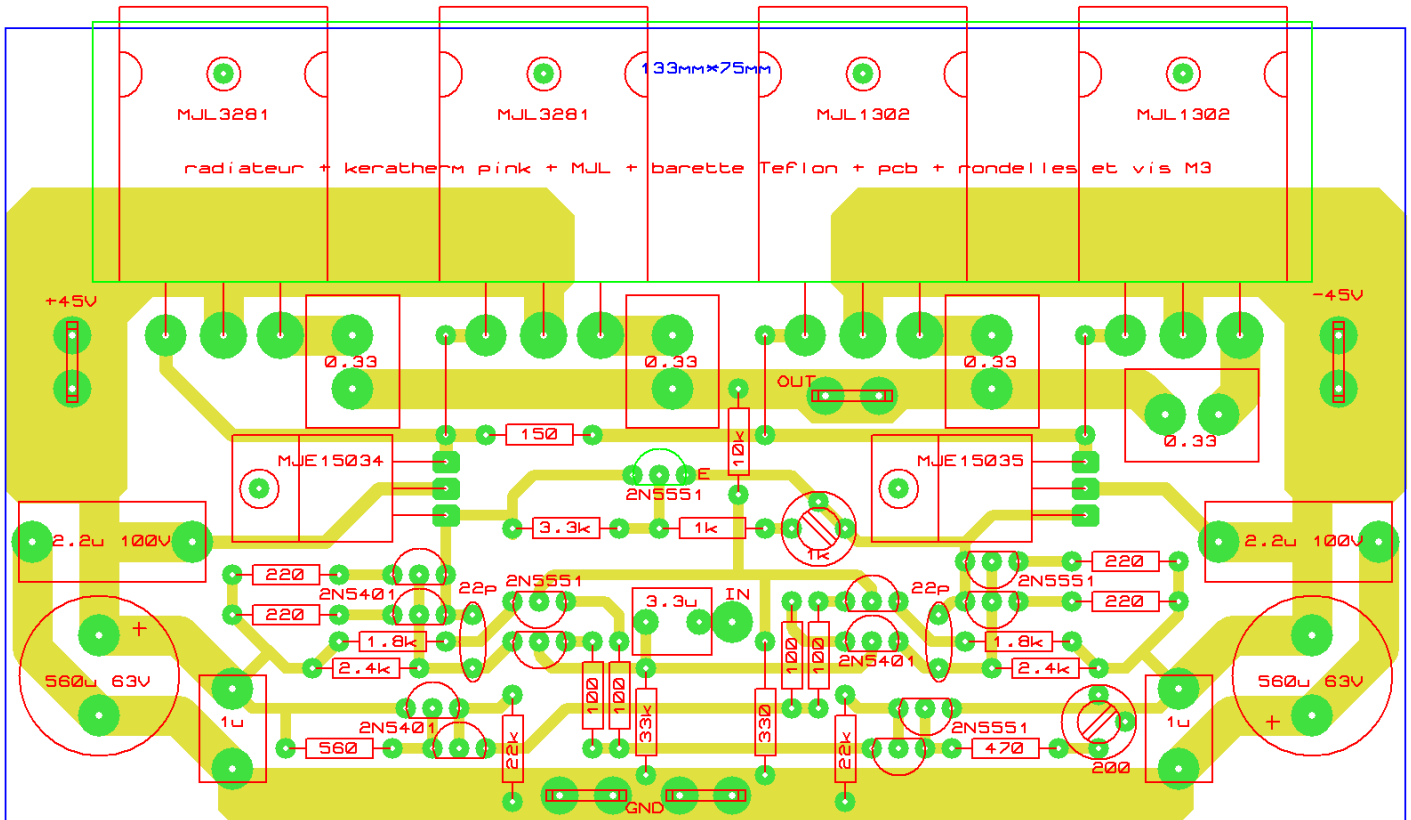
133mm*75mm

MJL3281
MJL3281
MJL1302
MJL1302

radiateur + keratherm pink + MJL + barette Teflon + pcb + rondelles et vis M3

+45V
-45V

0.33
0.33
0.33
0.33

OUT
150
10k
MJE15034
MJE15035
E
2N5551
3.3k
1k
1k
2.2u 100V
2.2u 100V
220
220
220
220
2N5401
22p
2N5551
2N5551
22p
3.3u
IN
1.8k
1.8k
2.4k
2.4k
100
100
100
100
2N5401
560u 63V
560u 63V
+
+
1u
1u
33k
330
2N5401
2N5551
560
22k
22k
470
200
GND